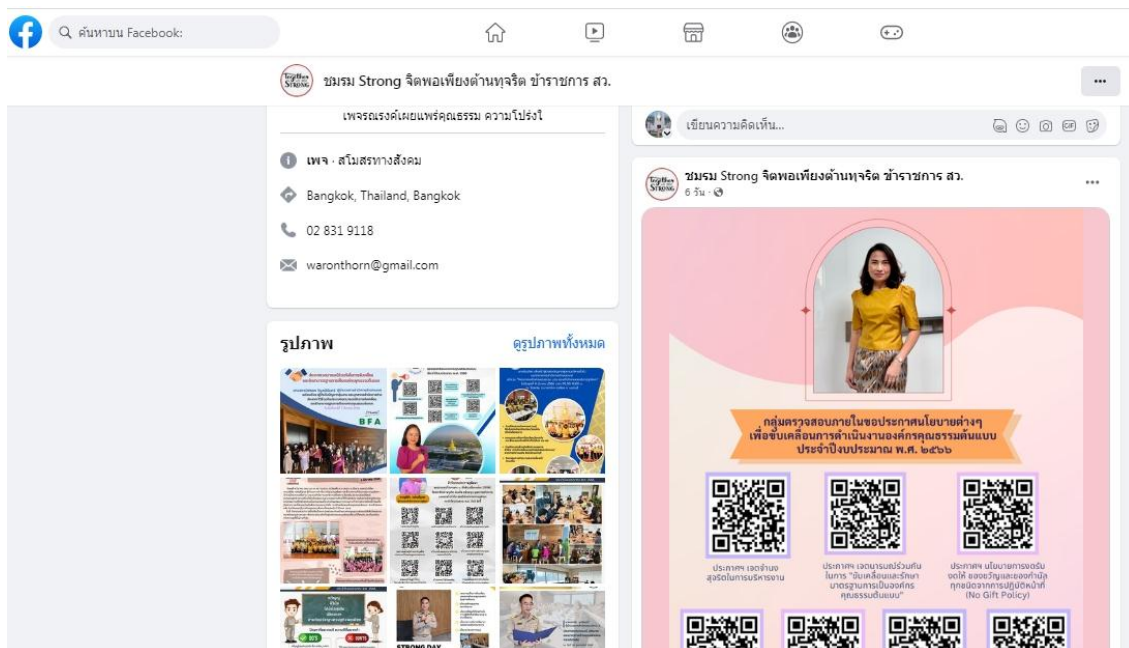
ค้นหาบน Facebook:

ชมรม Strong จิตพอเพียงต้านทุจริต ข้าราชการ สว.

...

เพจรณรงค์เผยแพร่คุณธรรม ความโปร่งใ

เพจ · สโมสรทางสังคม

Bangkok, Thailand, Bangkok

02 831 9118

waronthorn@gmail.com

รูปภาพ

ดูรูปภาพทั้งหมด

เขียนความคิดเห็น...

ชมรม Strong จิตพอเพียงต้านทุจริต ข้าราชการ สว.

6 วัน ·

...

กลุ่มตรวจสอบภายในขอประกาศนโยบายต่างๆ เพื่อขับเคลื่อนการดำเนินงานองค์กรคุณธรรมต้นแบบ ประจำปีงบประมาณ พ.ศ. ๒๕๖๖

ประกาศฯ เจตจำนง สุจริตในการบริหารงาน

ประกาศฯ เจตนารมณ์ร่วมกัน ในการ "ขับเคลื่อนและรักษา มาตรฐานการเป็นองค์กร คุณธรรมต้นแบบ"

ประกาศฯ นโยบายการงดรับ ของขวัญและของกำนัล ทุกชนิดจากการปฏิบัติหน้าที่ (No Gift Policy)

BFA

STRONG DAY